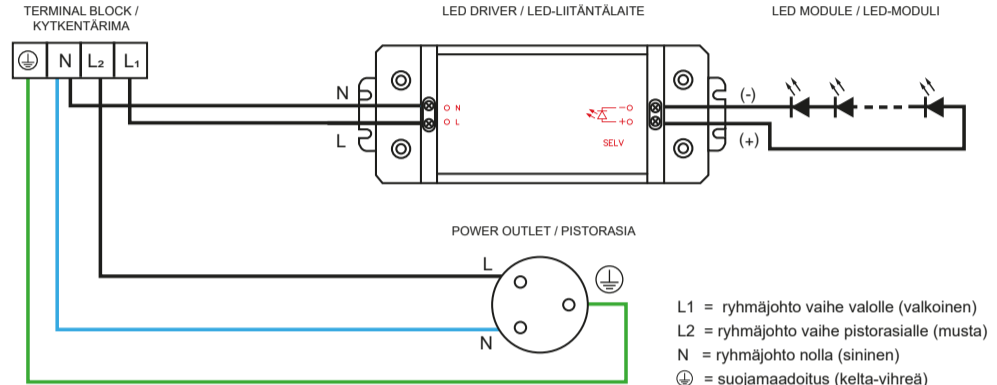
TERMINAL BLOCK / KYTKENTÄRIMA

LED DRIVER / LED-LIITÄNTÄLAITE

LED MODULE / LED-MODULI

⏚ N L₂ L₁

N

L

N

L

(-)

(+)

SELV

POWER OUTLET / PISTORASIA

L

N

L1 = ryhmäjohto vaihe valolle (valkoinen)
L2 = ryhmäjohto vaihe pistorasialle (musta)
N = ryhmäjohto nolla (sininen)
⏚ = suojamaadoitus (kelta-vihreä)